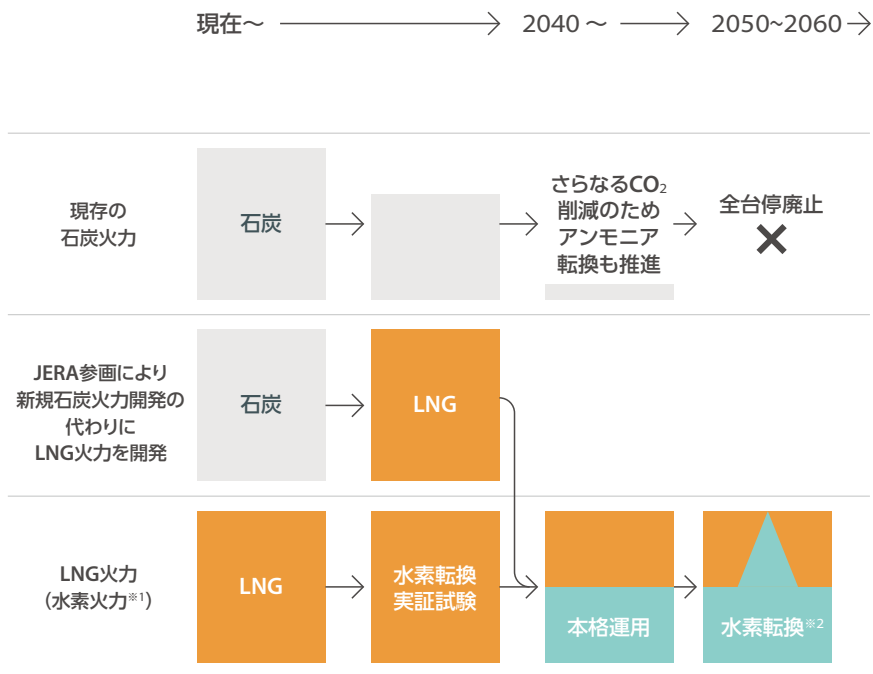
現在〜 → 2040 〜 → 2050~2060 →

現存の石炭火力

石炭 →

→ さらなる$CO_2$削減のためアンモニア転換も推進 → 全台停廃止 ✕

JERA参画により新規石炭火力開発の代わりにLNG火力を開発

石炭 → LNG

LNG火力（水素火力※1）

LNG → 水素転換実証試験 → 本格運用 → 水素転換※2